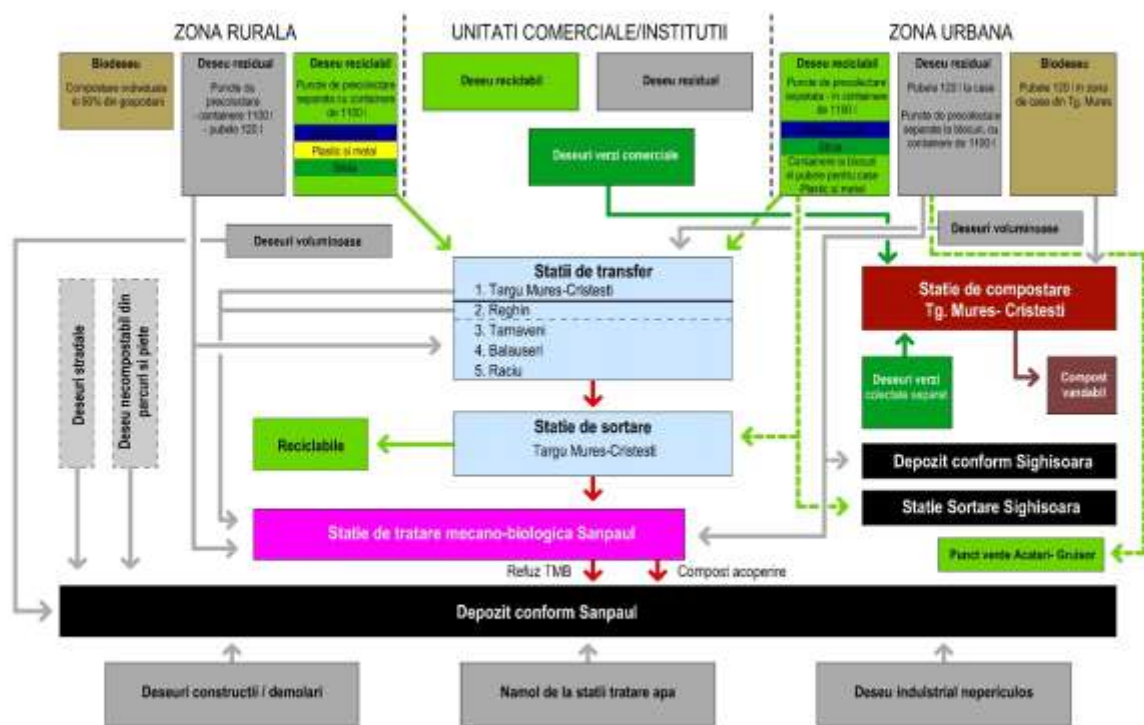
ZONA RURALA

UNITATI COMERCIALE/INSTITUTII

ZONA URBANA

Biodeseu

Compostare individuala in 80% din gospodarii

Deseu rezidual

Puncte de precolectare containere 1100 l - pubele 120 l

Deseu reciclabil

Puncte de precolectare separata cu containere de 1100 l

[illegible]

Plastic si metal

Sticla

Deseu reciclabil

Deseu rezidual

Deseuri verzi comerciale

Deseu reciclabil

Puncte de precolectare separata - in containere de 1100 l

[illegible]

Sticla

Containere la blocuri si pubele pentru case Plastic si metal

Deseu rezidual

Pubela 120 l la case

Puncte de precolectare separata la blocuri, cu containere de 1100 l

Biodeseu

Pubela 120 l in zona de case din Tg. Mures

Deseuri voluminoase

Deseuri voluminoase

Deseuri stradale

Deseu necompostabil din parcuri si piete

Statii de transfer

1. Targu Mures-Cristesti
2. Reghin
3. Tarnaveni
4. Balauseri
5. Raciu

Statie de compostare Tg. Mures- Cristesti

Deseuri verzi colectate separat

Compost vandabil

Statie de sortare

Targu Mures-Cristesti

Reciclabile

Depozit conform Sighisoara

Statie Sortare Sighisoara

Statie de tratare mecano-biologica Sanpaul

Punct vede Acatari- Gruisor

Refuz TMB

Compost acoperire

Depozit conform Sanpaul

Deseuri constructii / demolari

Namol de la statii tratare apa

Deseu industrial nepericulos